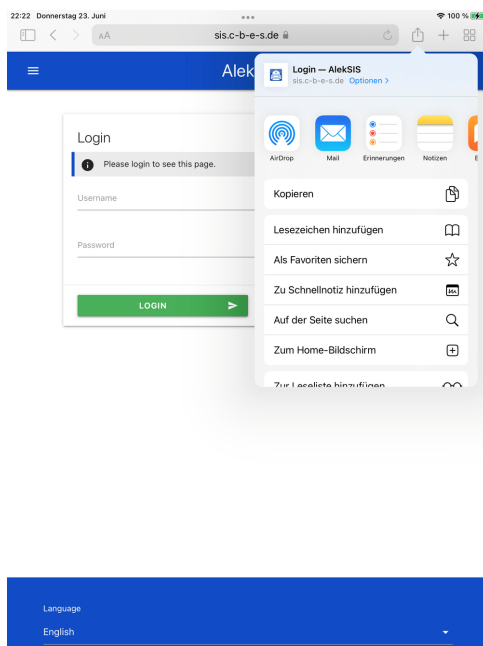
22:22 Donnerstag 23. Juni
100 %
AA
sis.c-b-e-s.de
Alek

Login — AlekSIS
sis.c-b-e-s.de Optionen >

AirDrop
Mail
Erinnerungen
Notizen

Kopieren
Lesezeichen hinzufügen
Als Favoriten sichern
Zu Schnellnotiz hinzufügen
Auf der Seite suchen
Zum Home-Bildschirm
Zur Leseliste hinzufügen

Login
Please login to see this page.
Username
Password
LOGIN

Language
English